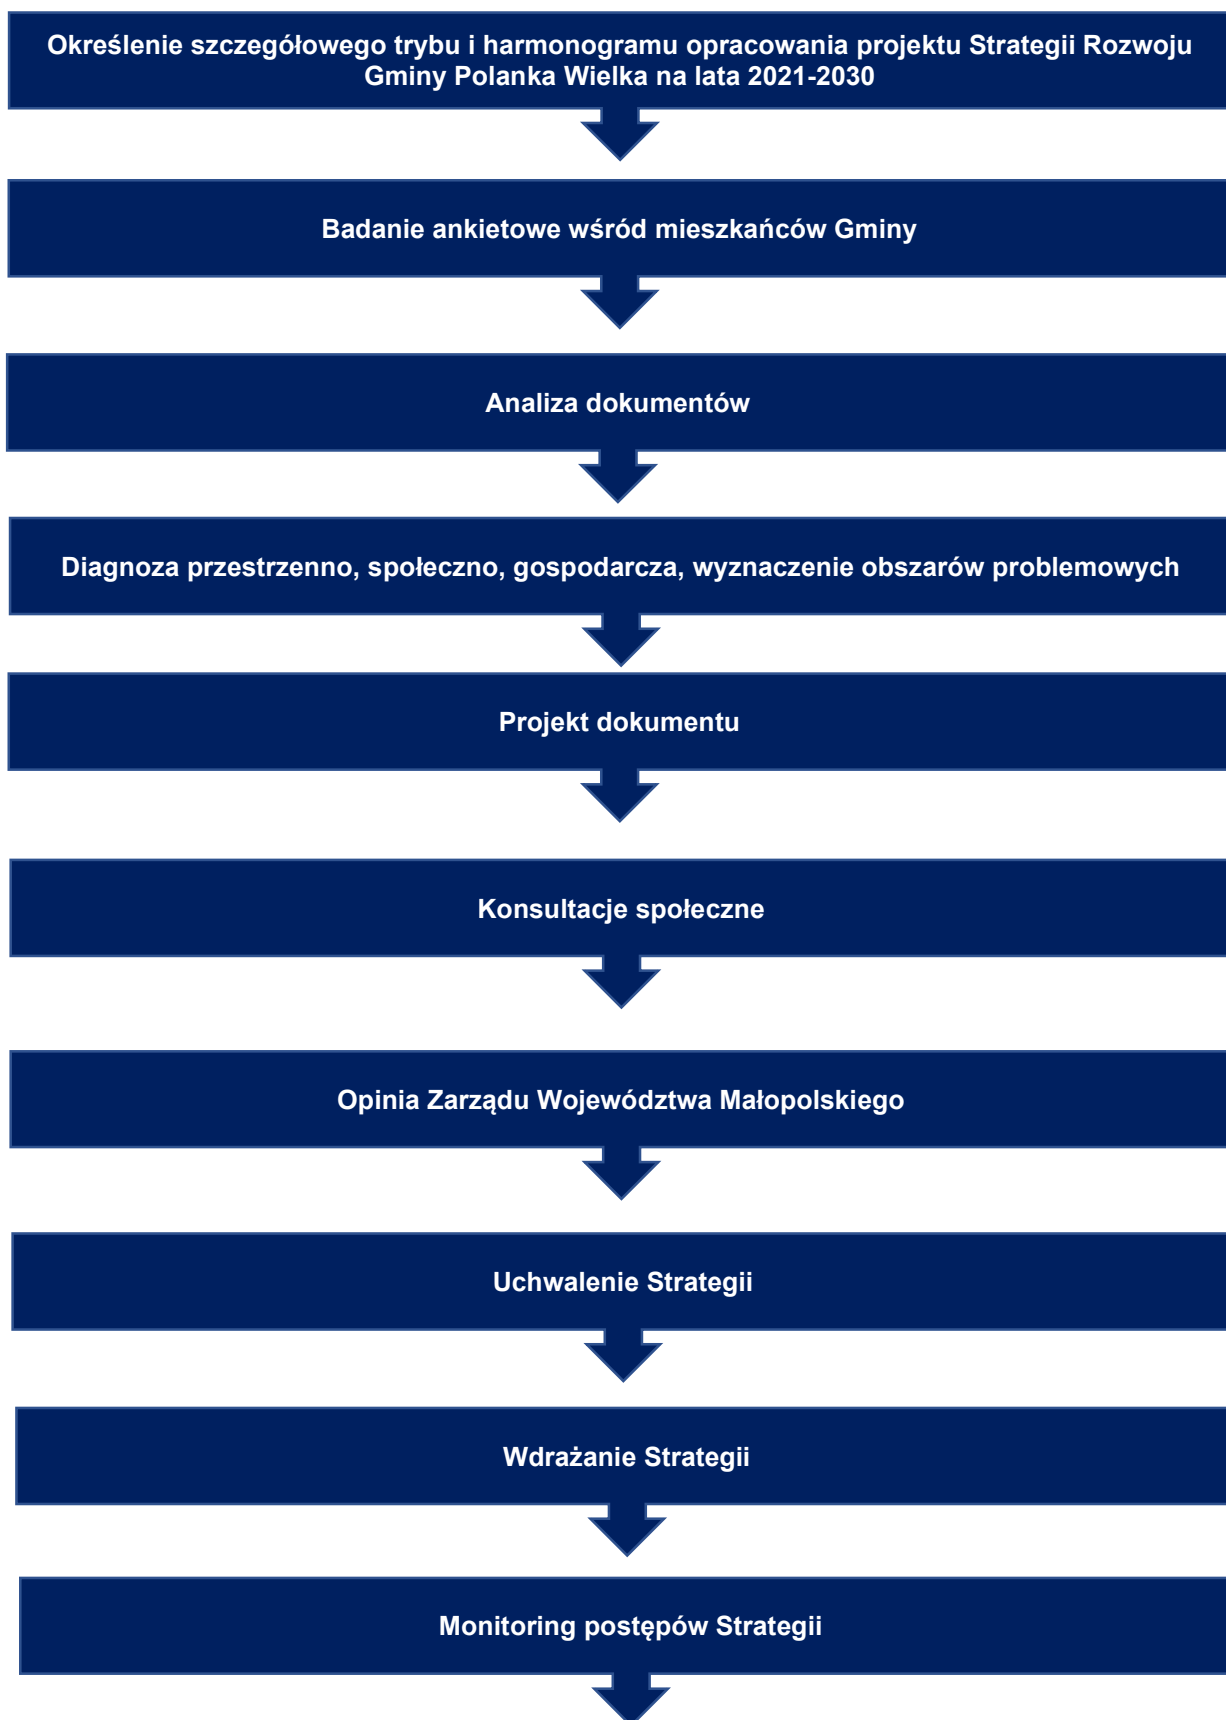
Określenie szczegółowego trybu i harmonogramu opracowania projektu Strategii Rozwoju Gminy Polanka Wielka na lata 2021-2030

Badanie ankietowe wśród mieszkańców Gminy

Analiza dokumentów

Diagnoza przestrzenno, społeczno, gospodarcza, wyznaczenie obszarów problemowych

Projekt dokumentu

Konsultacje społeczne

Opinia Zarządu Województwa Małopolskiego

Uchwalenie Strategii

Wdrażanie Strategii

Monitoring postępów Strategii